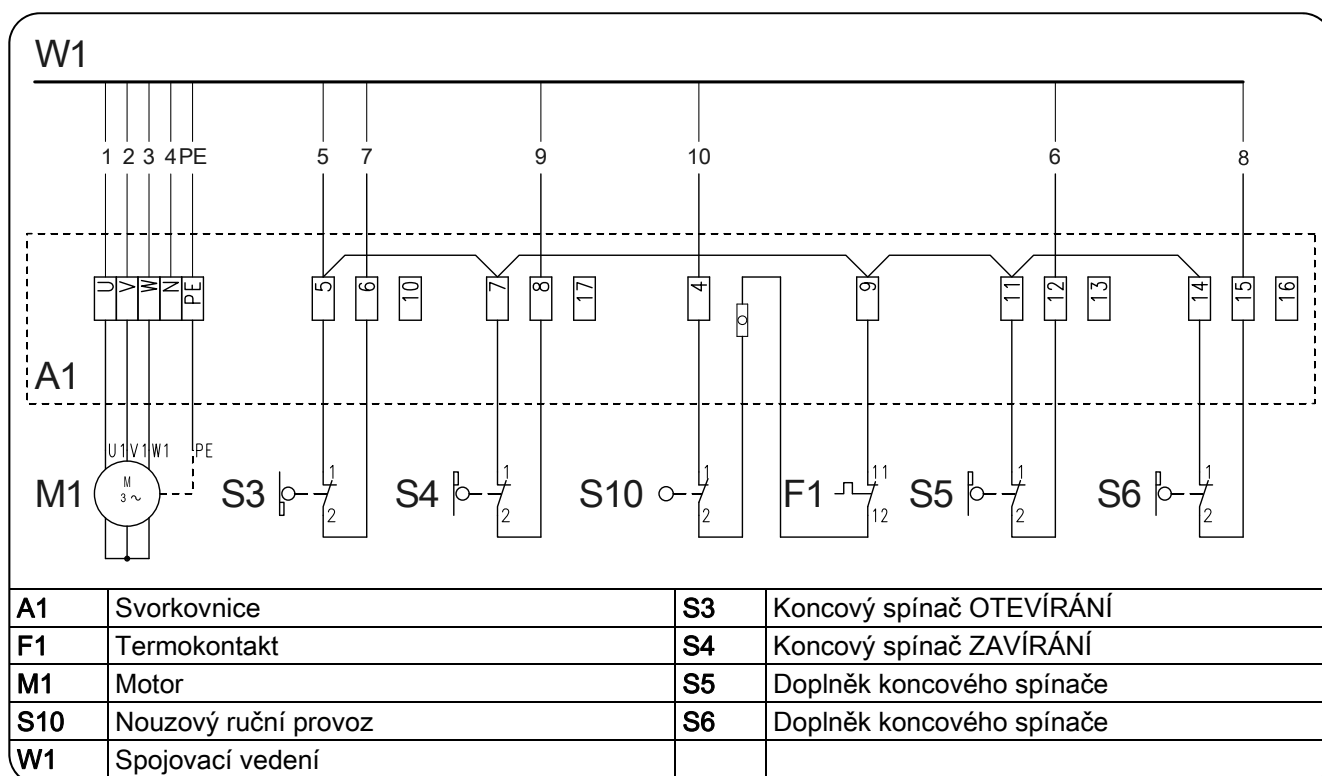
W1

1 2 3 4 PE 5 7 9 10 6 8

U V W N PE 5 6 10 7 8 17 4 9 11 12 13 14 15 16

A1

U1 V1 W1 PE

M1 M 3~ S3 1 2 S4 1 2 S10 1 2 F1 11 12 S5 1 2 S6 1 2

| A1 | Svorkovnice | S3 | Koncový spínač OTEVÍRÁNÍ |
|---|---|---|---|
| F1 | Termokontakt | S4 | Koncový spínač ZAVÍRÁNÍ |
| M1 | Motor | S5 | Doplněk koncového spínače |
| S10 | Nouzový ruční provoz | S6 | Doplněk koncového spínače |
| W1 | Spojovací vedení | | |